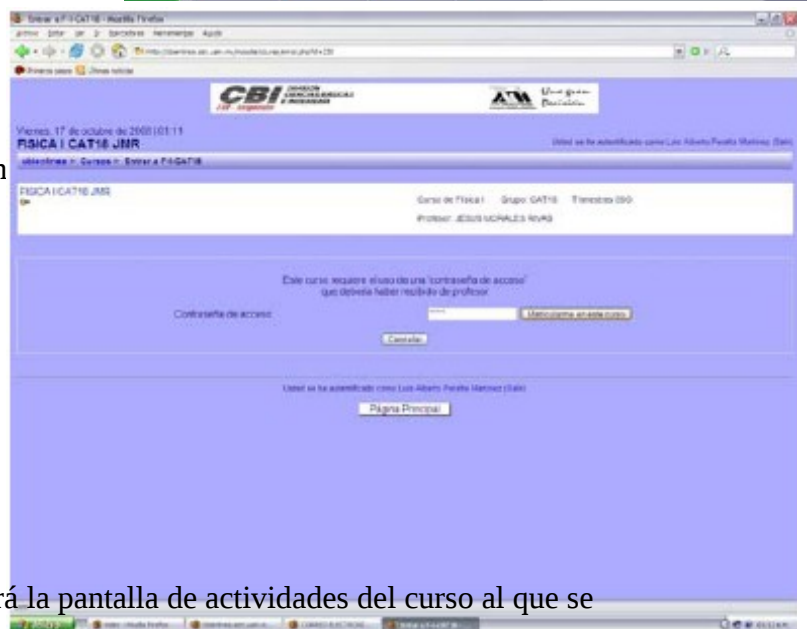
Entrar a FI-CAT18 - Mozilla Firefox

Archivo Editar Ver Ir Marcadores Herramientas Ayuda

CBI

Viernes, 17 de octubre de 2008, 01:11

FISICA I CAT18 JMR

Usted se ha autentificado como Luis Alberto Peralta Martínez (Salir)

ubiadivirtual > Cursos > Entrar a FI-CAT18

FISICA I CAT18 JMR

Curso de Física I Grupo: CAT18 Trimestre: 08O

Profesor: JESUS MORALES RIVAS

Este curso requiere el uso de una 'contraseña de acceso' que debería haber recibido de profesor

Contraseña de acceso: Matricularme en este curso

Cancelar

Usted se ha autentificado como Luis Alberto Peralta Martínez (Salir)

Página Principal

á la pantalla de actividades del curso al que se